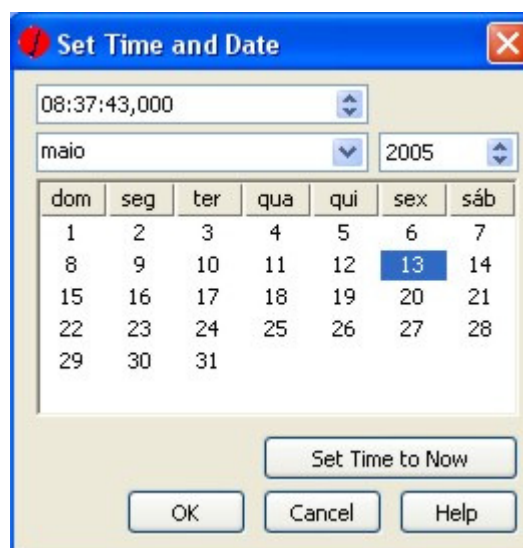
Set Time and Date

08:37:43,000

maio

2005

| dom | seg | ter | qua | qui | sex | sáb |
|---|---|---|---|---|---|---|
| 1 | 2 | 3 | 4 | 5 | 6 | 7 |
| 8 | 9 | 10 | 11 | 12 | 13 | 14 |
| 15 | 16 | 17 | 18 | 19 | 20 | 21 |
| 22 | 23 | 24 | 25 | 26 | 27 | 28 |
| 29 | 30 | 31 | | | | |

Set Time to Now

OK

Cancel

Help